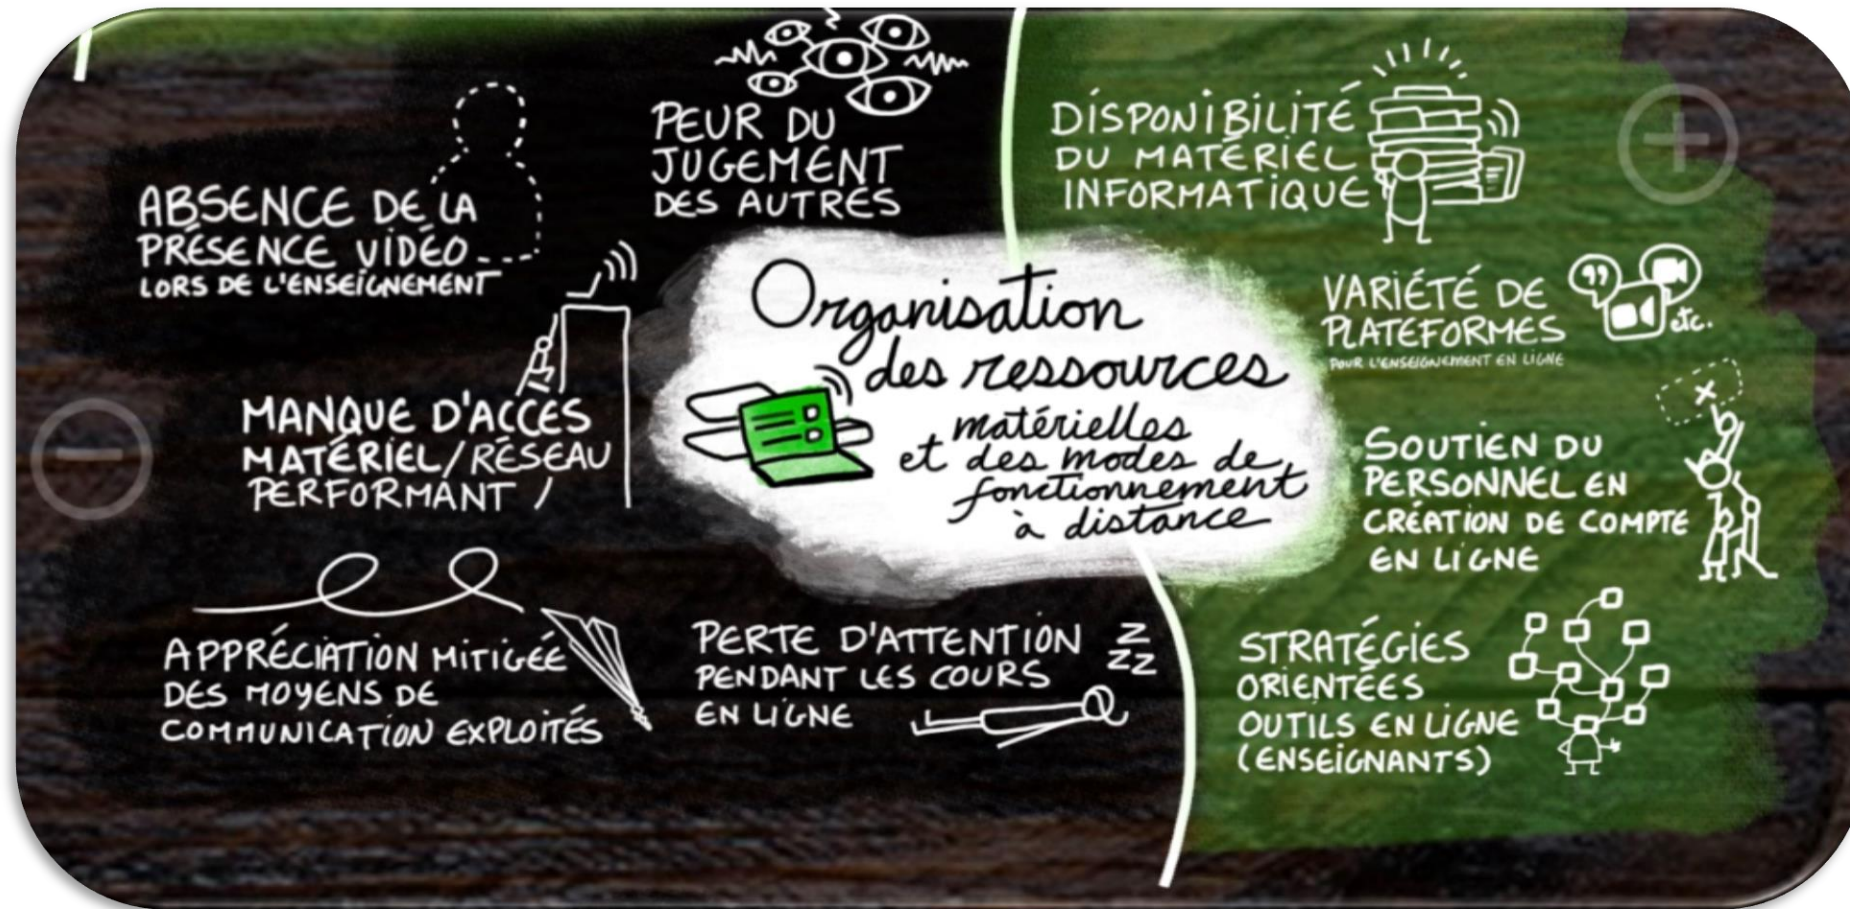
Organisation des ressources matérielles et des modes de fonctionnement à distance

ABSENCE DE LA PRÉSENCE VIDÉO LORS DE L'ENSEIGNEMENT

PEUR DU JUGEMENT DES AUTRES

MANQUE D'ACCES MATÉRIEL/RÉSEAU PERFORMANT /

APPRÉCIATION MITIGÉE DES MOYENS DE COMMUNICATION EXPLOITÉS

PERTE D'ATTENTION PENDANT LES COURS EN LIGNE

ZZZ

DISPONIBILITÉ DU MATÉRIEL INFORMATIQUE

VARIÉTÉ DE PLATEFORMES POUR L'ENSEIGNEMENT EN LIGNE

etc.

SOUTIEN DU PERSONNEL EN CRÉATION DE COMPTE EN LIGNE

STRATÉGIES ORIENTÉES OUTILS EN LIGNE (ENSEIGNANTS)